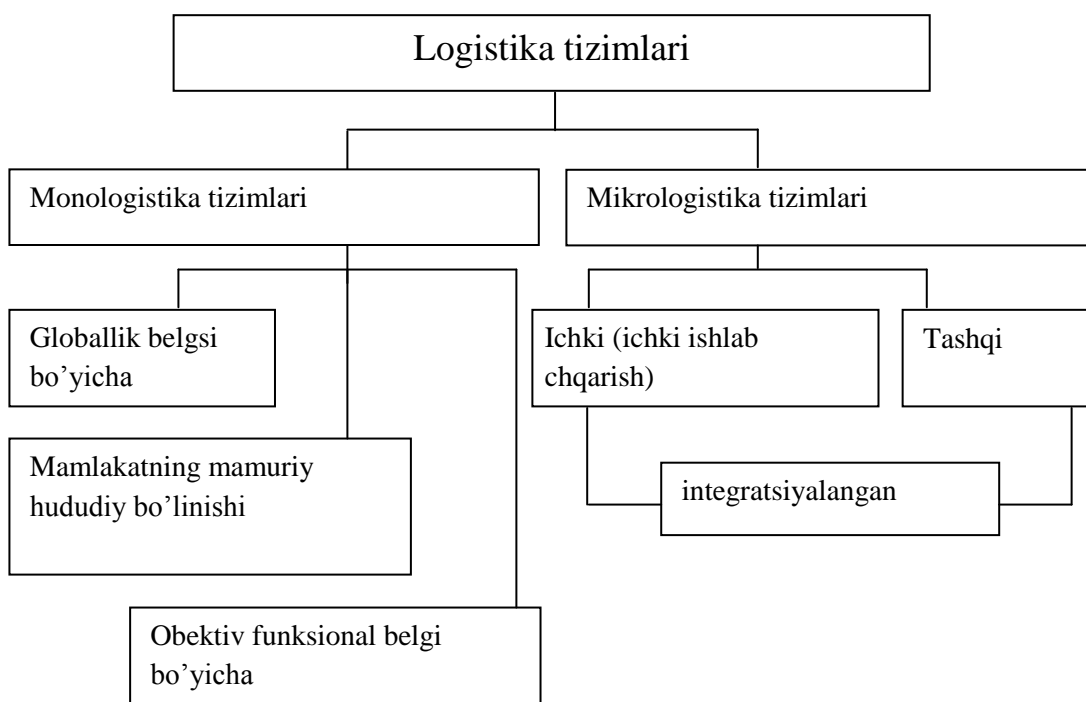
Logistika tizimlari

Monologistika tizimlari

Mikrologistika tizimlari

Globallik belgsi bo’yicha

Ichki (ichki ishlab chqarish)

Tashqi

Mamlakatning mamuriy hududiy bo’linishi

integratsiyalangan

Obektiv funksional belgi bo’yicha